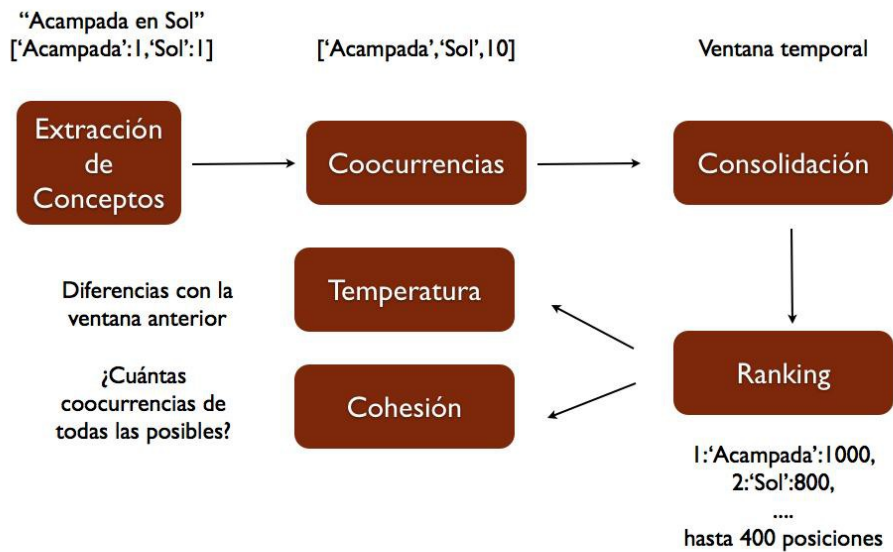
"Acampada en Sol"
['Acampada':1,'Sol':1]

['Acampada','Sol',10]

Ventana temporal

Extracción de Conceptos

Coocurrencias

Consolidación

Diferencias con la ventana anterior

Temperatura

¿Cuántas coocurrencias de todas las posibles?

Cohesión

Ranking

1:'Acampada':1000,
2:'Sol':800,
....
hasta 400 posiciones